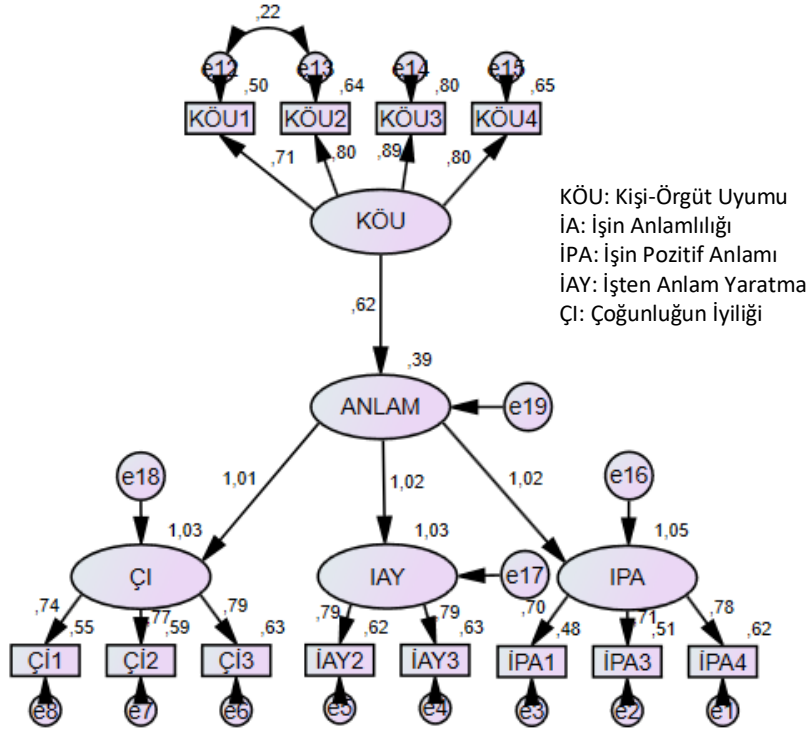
,22
e12 ,50 e13 ,64 e14 ,80 e15 ,65
KÖU1 KÖU2 KÖU3 KÖU4
,71 ,80 ,89 ,80
KÖU

KÖU: Kişi-Örgüt Uyumu
İA: İşin Anlamlılığı
İPA: İşin Pozitif Anlamı
İAY: İşten Anlam Yaratma
ÇI: Çoğunluğun İyiliği

,62
,39
ANLAM
e19
e18
1,01
1,02
1,02
e16
1,03
1,03
1,05
ÇI
IAY
e17
IPA
,74 ,55 ,77 ,59 ,79 ,63
,79 ,62 ,79 ,63
,70 ,48 ,71 ,51 ,78 ,62
Çİ1 Çİ2 Çİ3 İAY2 İAY3 İPA1 İPA3 İPA4
e8 e7 e6 e5 e4 e3 e2 e1